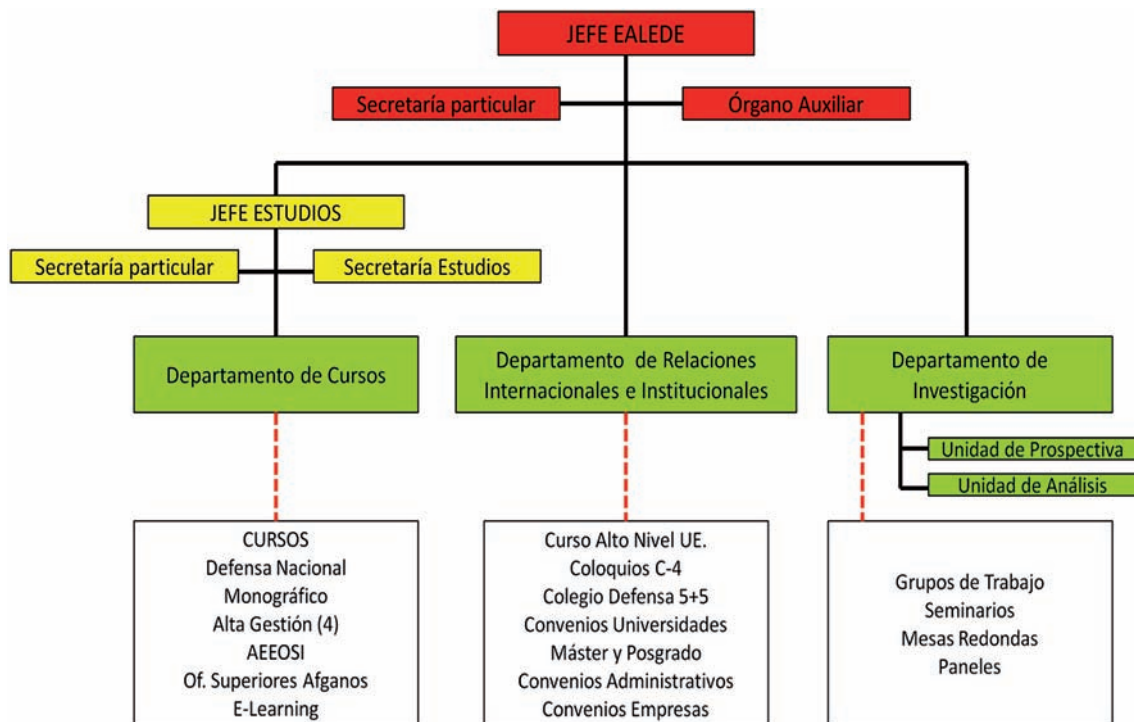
JEFE EALEDE

Secretaría particular

Órgano Auxiliar

JEFE ESTUDIOS

Secretaría particular

Secretaría Estudios

Departamento de Cursos

Departamento de Relaciones Internacionales e Institucionales

Departamento de Investigación

Unidad de Prospectiva

Unidad de Análisis

CURSOS
Defensa Nacional
Monográfico
Alta Gestión (4)
AEEOSI
Of. Superiores Afganos
E-Learning

Curso Alto Nivel UE.
Coloquios C-4
Colegio Defensa 5+5
Convenios Universidades
Máster y Posgrado
Convenios Administrativos
Convenios Empresas

Grupos de Trabajo
Seminarios
Mesas Redondas
Paneles